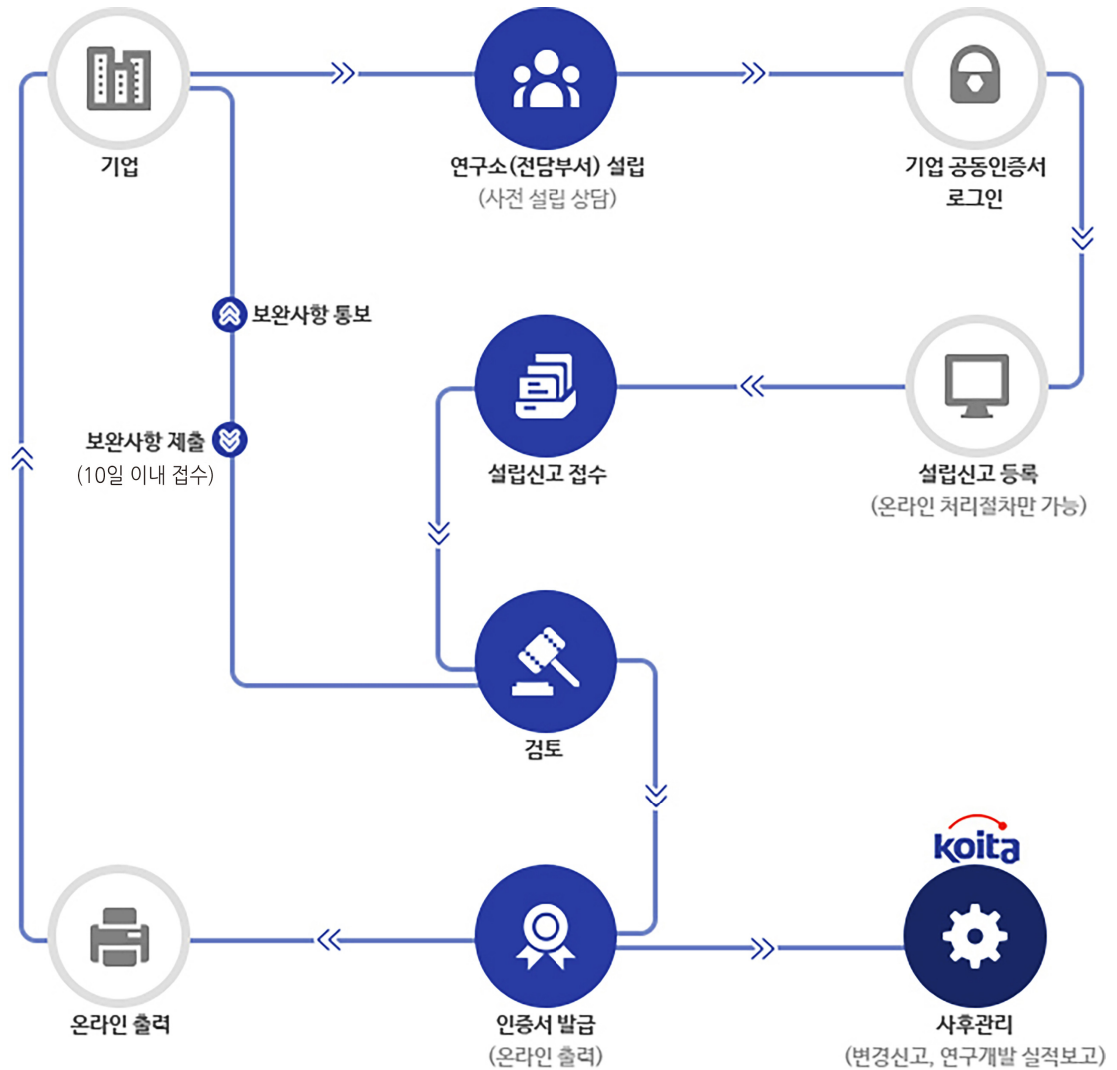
기업

연구소(전담부서) 설립
(사전 설립 상담)

기업 공동인증서
로그인

보완사항 통보

보완사항 제출
(10일 이내 접수)

설립신고 접수

설립신고 등록
(온라인 처리절차만 가능)

검토

koita

온라인 출력

인증서 발급
(온라인 출력)

사후관리
(변경신고, 연구개발 실적보고)